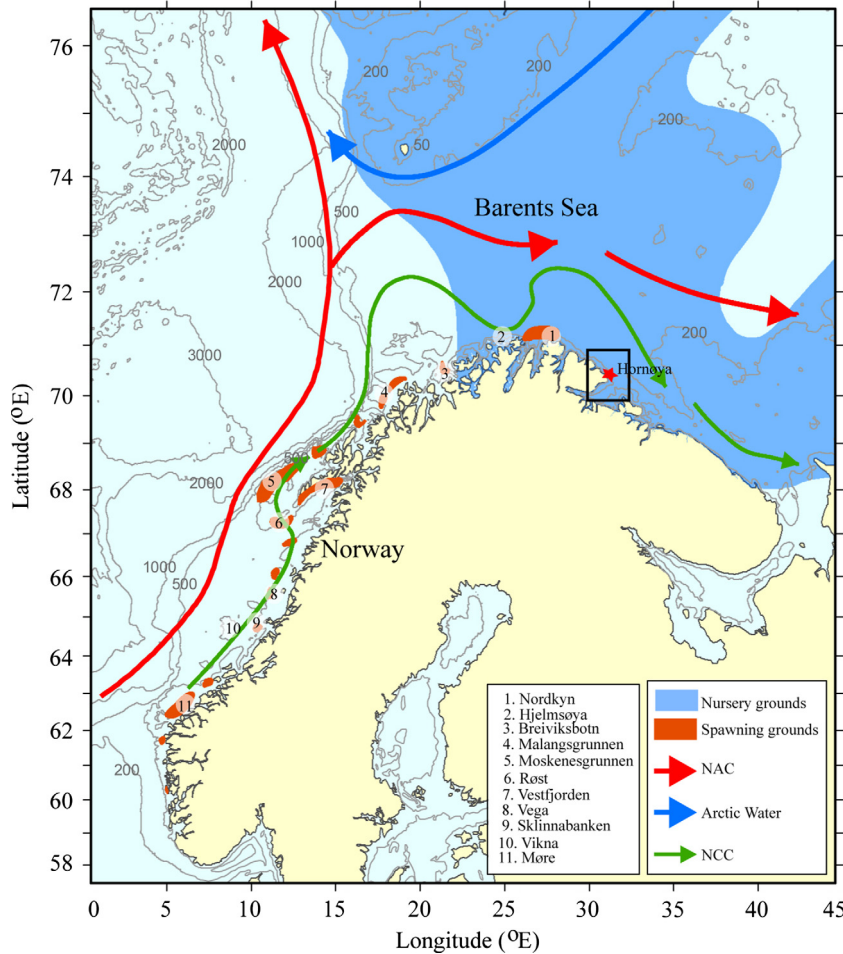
76
74
72
70
68
66
64
62
60
58

Latitude (oE)

200
200
200
50
2000
500
1000
2000
3000
2000
500
1000
500
200
200

Barents Sea

Norway

Hornøya

1
2
3
4
5
6
7
8
9
10
11

1. Nordkyn
2. Hjelmsøya
3. Breiviksbotn
4. Malangsgrunnen
5. Moskenesgrunnen
6. Røst
7. Vestfjorden
8. Vega
9. Sklinnabanken
10. Vikna
11. Møre

Nursery grounds
Spawning grounds
NAC
Arctic Water
NCC

0 5 10 15 20 25 30 35 40 45

Longitude (oE)